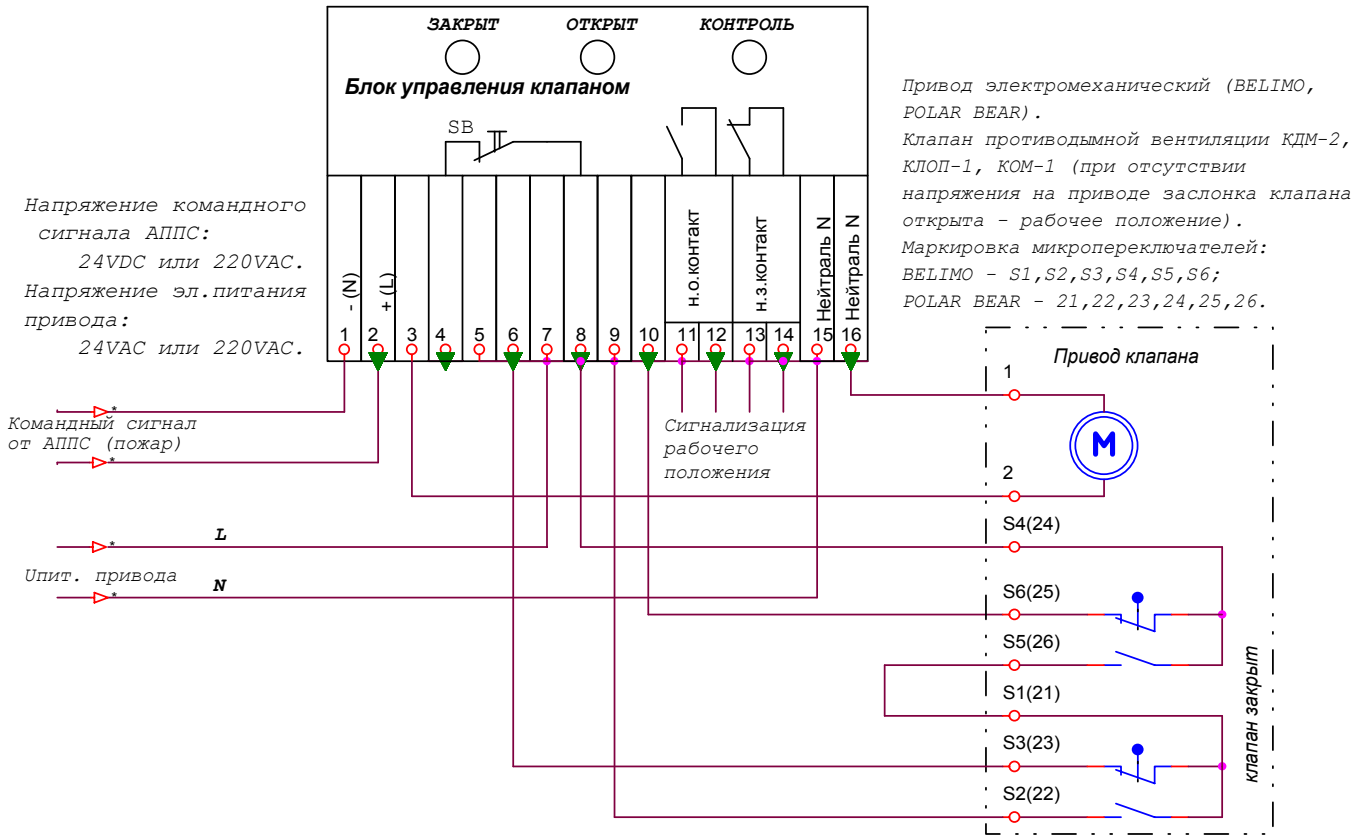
ЗАКРЫТ ОТКРЫТ КОНТРОЛЬ

Блок управления клапаном

SB

Напряжение командного сигнала АППС: 24VDC или 220VAC. Напряжение эл.питания привода: 24VAC или 220VAC.

Привод электромеханический (BELIMO, POLAR BEAR). Клапан противодымной вентиляции КДМ-2, КЛОП-1, КОМ-1 (при отсутствии напряжения на приводе заслонка клапана открыта - рабочее положение). Маркировка микропереключателей: BELIMO - S1,S2,S3,S4,S5,S6; POLAR BEAR - 21,22,23,24,25,26.

- (N)
+ (L)
н.о.контакт
н.з.контакт
Нейтраль N
Нейтраль N

1 2 3 4 5 6 7 8 9 10 11 12 13 14 15 16

Командный сигнал от АППС (пожар)

Сигнализация рабочего положения

Привод клапана

1

M

2

S4(24)

L

Uпит. привода

N

S6(25)

S5(26)

S1(21)

S3(23)

S2(22)

клапан закрыт